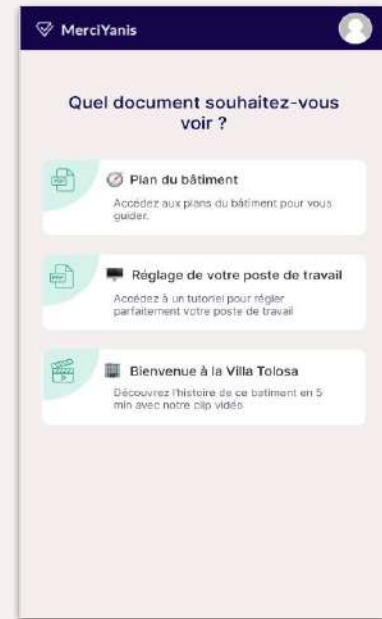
MerciYanis

Quel document souhaitez-vous voir ?

Plan du bâtiment

Accédez aux plans du bâtiment pour vous guider.

Réglage de votre poste de travail

Accédez à un tutoriel pour régler parfaitement votre poste de travail

Bienvenue à la Villa Tolosa

Découvrez l'histoire de ce batiment en 5 min avec notre clip vidéo